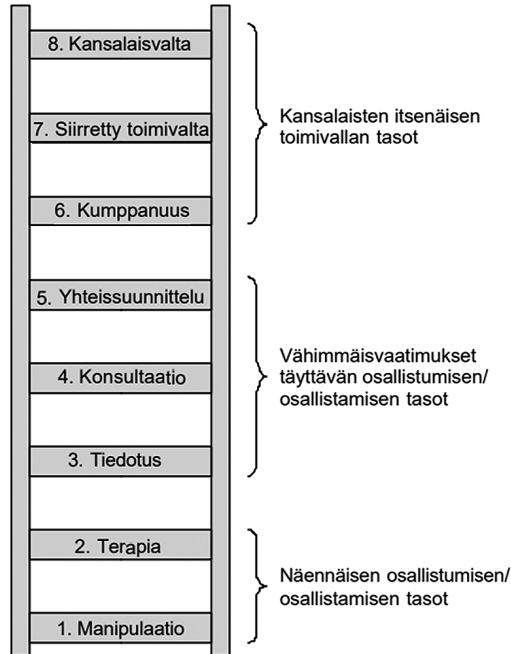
8. Kansalaisvalta

7. Siirretty toimivalta

6. Kumppanuus

Kansalaisten itsenäisen toimivallan tasot

5. Yhteissuunnittelu

4. Konsultaatio

3. Tiedotus

Vähimmäisvaatimukset täyttävän osallistumisen/ osallistamisen tasot

2. Terapia

1. Manipulaatio

Näennäisen osallistumisen/ osallistamisen tasot